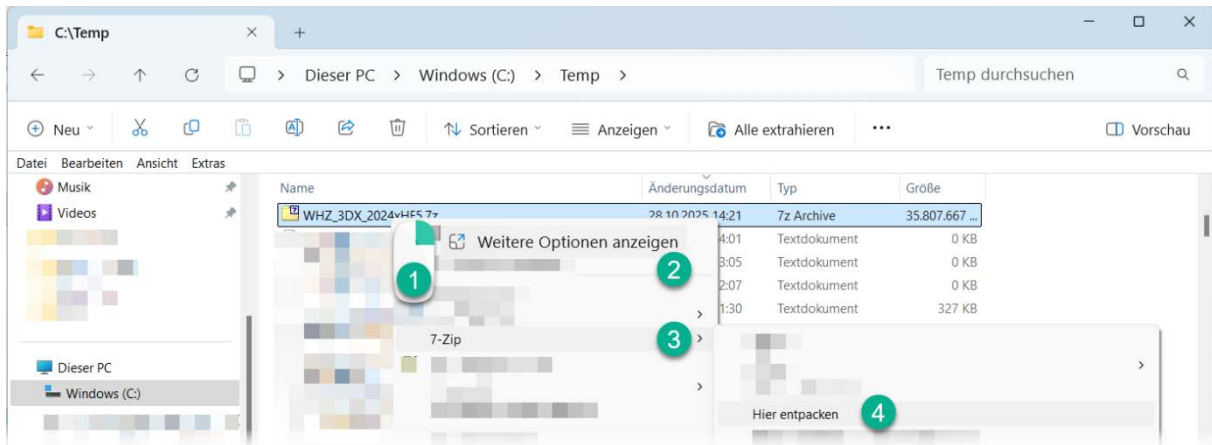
C:\Temp × +

Dieser PC > Windows (C:) > Temp >

Temp durchsuchen

Neu Sortieren Anzeigen Alle extrahieren ··· Vorschau

Datei Bearbeiten Ansicht Extras

Musik
Videos

Dieser PC
Windows (C:)

| Name | Änderungsdatum | Typ | Größe |
|---|---|---|---|
| WHZ_3DX_2024xHF5.7z | 28.10.2025 14:21 | 7z Archive | 35.807.667 ... |
| | 4:01 | Textdokument | 0 KB |
| | 3:05 | Textdokument | 0 KB |
| | 2:07 | Textdokument | 0 KB |
| | 1:30 | Textdokument | 327 KB |

Weitere Optionen anzeigen

1

2

7-Zip

3

Hier entpacken

4